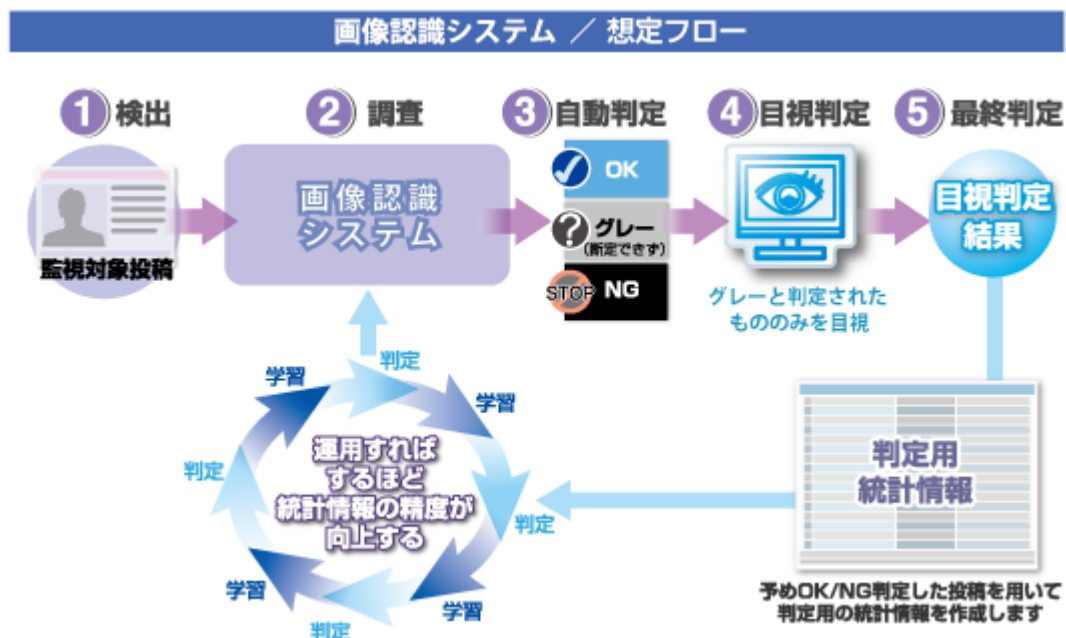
画像認識システム ／ 想定フロー

1 検出

監視対象投稿

2 調査

画像認識システム

3 自動判定

OK

グレー (断定できず)

STOP NG

4 目視判定

グレーと判定されたもののみを目視

5 最終判定

目視判定結果

判定用統計情報

予めOK/NG判定した投稿を用いて判定用の統計情報を作成します

判定

学習

学習

判定

学習

判定

学習

判定

運用すればするほど統計情報の精度が向上する